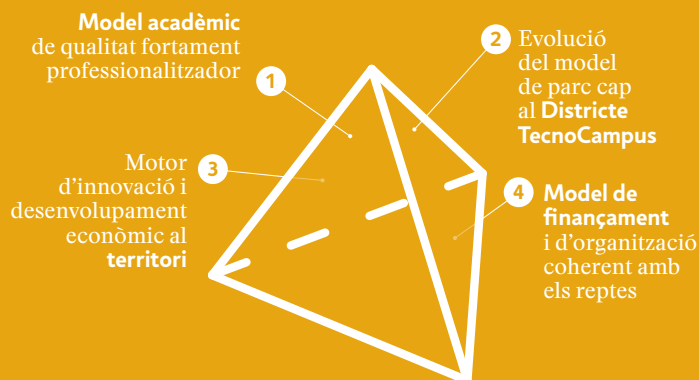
**Model acadèmic** de qualitat fortament professionalitzador

1

2

Evolució del model de parc cap al **Districte TecnoCampus**

3

Motor d'innovació i desenvolupament econòmic al **territori**

4

**Model de finançament** i d'organització coherent amb els reptes